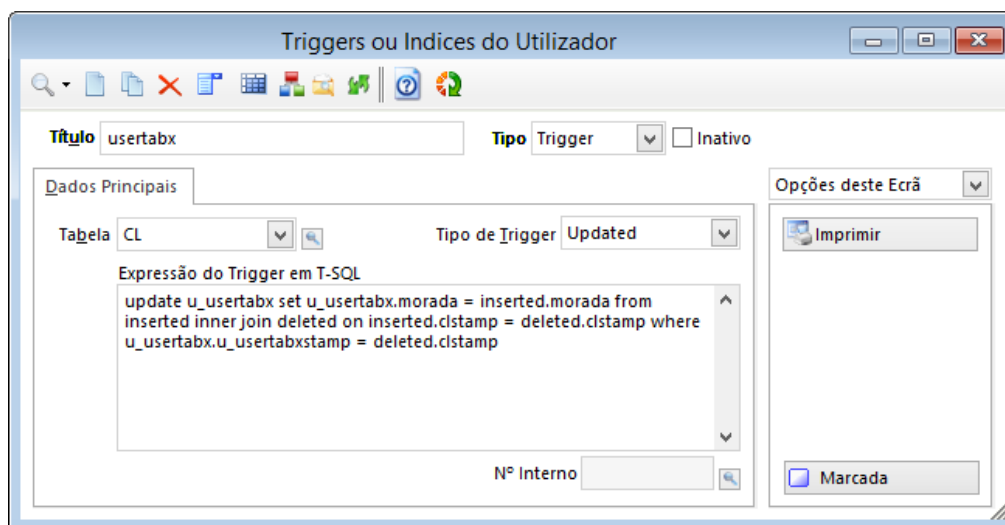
Triggers ou Indices do Utilizador

Título usertabx

Tipo Trigger

Inativo

Dados Principais

Opções deste Ecrã

Tabela CL

Tipo de Trigger Updated

Imprimir

Expressão do Trigger em T-SQL

update u_usertabx set u_usertabx.morada = inserted.morada from inserted inner join deleted on inserted.clstamp = deleted.clstamp where u_usertabx.u_usertabxstamp = deleted.clstamp

Nº Interno

Marcada